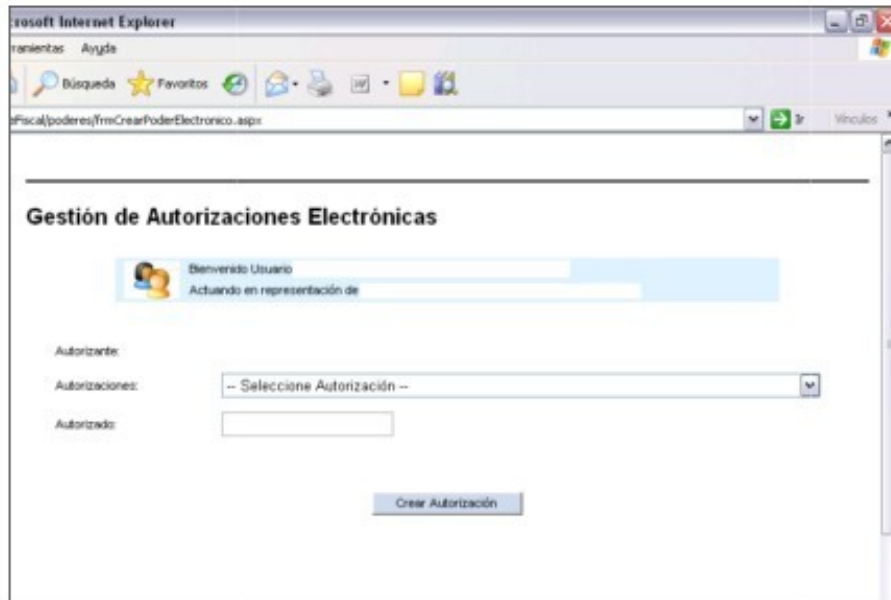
rosoft Internet Explorer

ramientas Ayuda

Búsqueda Favoritos

Fiscal/poderes/frmCrearPoderElectronico.aspx

Ir Vínculos

Gestión de Autorizaciones Electrónicas

Bienvenido Usuario
Actuando en representación de

Autorizante:

Autorizaciones: -- Seleccione Autorización --

Autorizado:

Crear Autorización